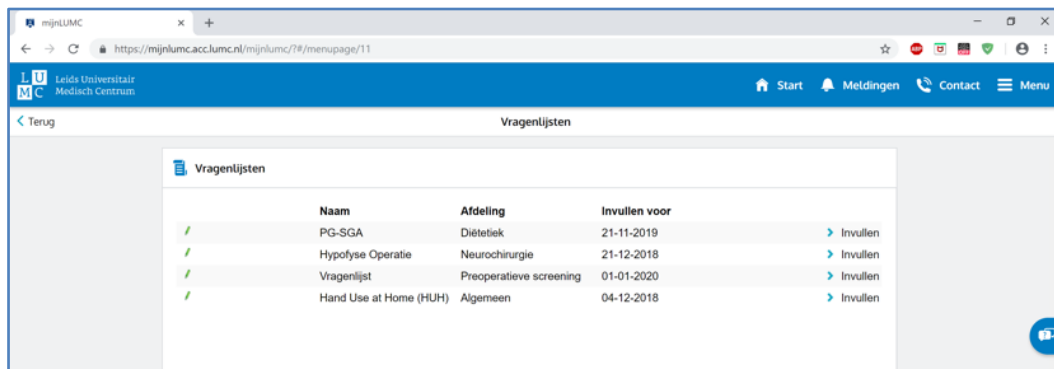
mijnLUMC

https://mijnlumc.acc.lumc.nl/mijnlumc/?#/menupage/11

L U M C Leids Universitair Medisch Centrum

Start Meldingen Contact Menu

< Terug

Vragenlijsten

Vragenlijsten

| | Naam | Afdeling | Invullen voor | |
|---|---|---|---|---|
| | PG-SGA | Diëtetiek | 21-11-2019 | > Invullen |
| | Hypofyse Operatie | Neurochirurgie | 21-12-2018 | > Invullen |
| | Vragenlijst | Preoperatieve screening | 01-01-2020 | > Invullen |
| | Hand Use at Home (HUH) | Algemeen | 04-12-2018 | > Invullen |